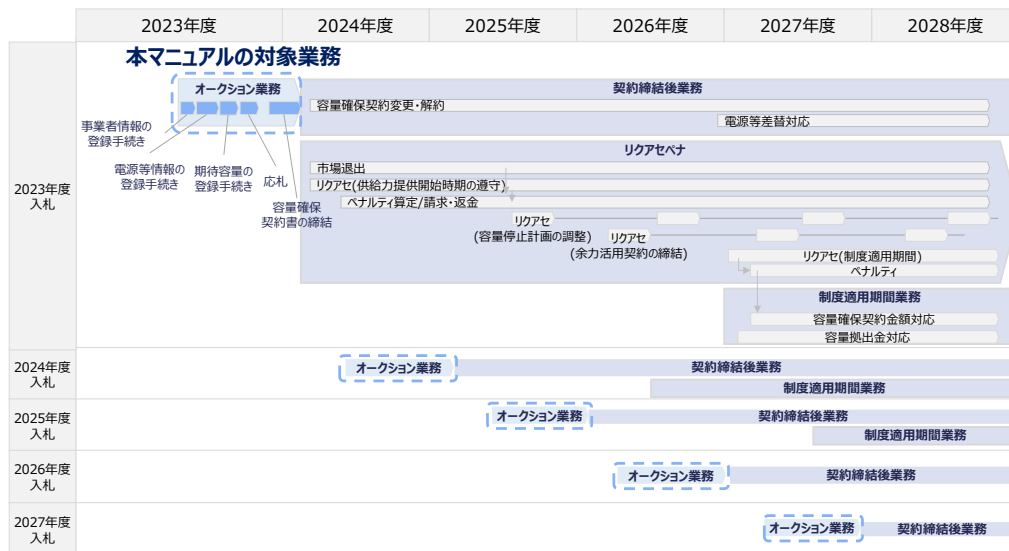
2023年度 2024年度 2025年度 2026年度 2027年度 2028年度

本マニュアルの対象業務

オークション業務

事業者情報の登録手続き
電源等情報の登録手続き
期待容量の登録手続き
応札
容量確保契約書の締結

契約締結後業務
容量確保契約変更・解約
電源等差替対応

リクアセベナ
市場退出
リクアセ(供給力提供開始時期の遵守)
ペナルティ算定/請求・返金
リクアセ
(容量停止計画の調整)
リクアセ
(余力活用契約の締結)
リクアセ(制度適用期間)
ペナルティ

制度適用期間業務
容量確保契約金額対応
容量拠出金対応

2023年度入札

2024年度入札
オークション業務
契約締結後業務
制度適用期間業務

2025年度入札
オークション業務
契約締結後業務
制度適用期間業務

2026年度入札
オークション業務
契約締結後業務

2027年度入札
オークション業務
契約締結後業務